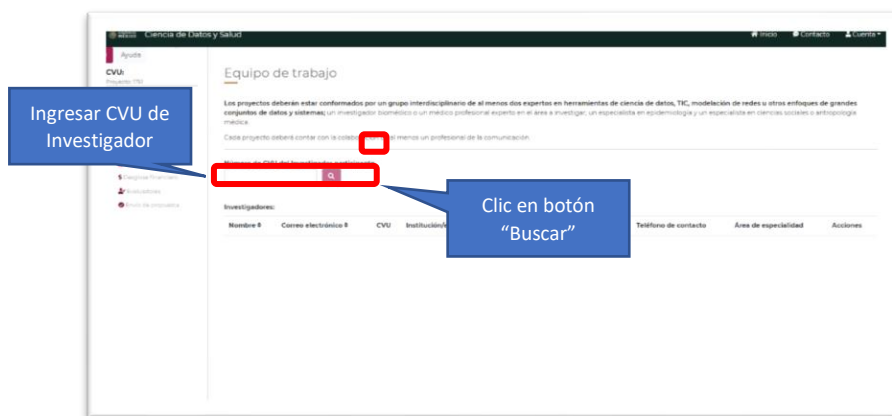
Ciencia de Datos y Salud

Inicio Contacto Cuenta

Ayuda

CVU:

Proyecto: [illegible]

Equipo de trabajo

Los proyectos deberán estar conformados por un grupo interdisciplinario de al menos dos expertos en herramientas de ciencia de datos, TIC, modelación de redes u otros enfoques de grandes conjuntos de datos y sistemas; un investigador biomédico o un médico profesional experto en el área a investigar; un especialista en epidemiología y un especialista en ciencias sociales o antropología médica.

Cada proyecto deberá contar con la colabo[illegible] al menos un profesional de la comunicación.

Número de CVU del investigador participante

Ingresar CVU de Investigador

Clic en botón "Buscar"

Desglose financiero

Investigadores

Envío de propuesta

Investigadores:

| Nombre | Correo electrónico | CVU | Institución/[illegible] | Teléfono de contacto | Área de especialidad | Acciones |
|---|---|---|---|---|---|---|